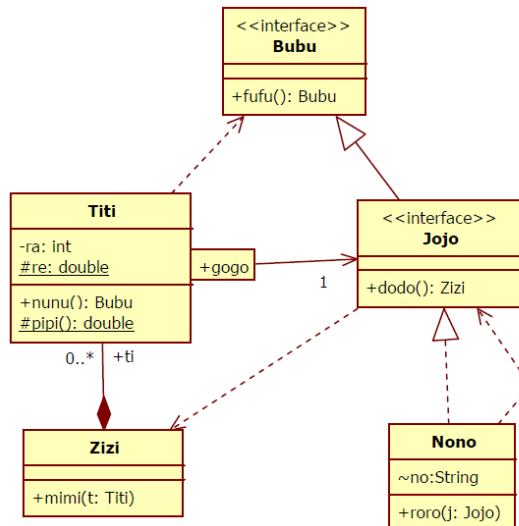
<<interface>>
Bubu

+fufu(): Bubu

Titi

-ra: int
#re: double

+nunu(): Bubu
#pipi(): double

+gogo

1

<<interface>>
Jojo

+dodo(): Zizi

0..*

+ti

Zizi

+mimi(t: Titi)

Nono

~no:String

+roro(j: Jojo)